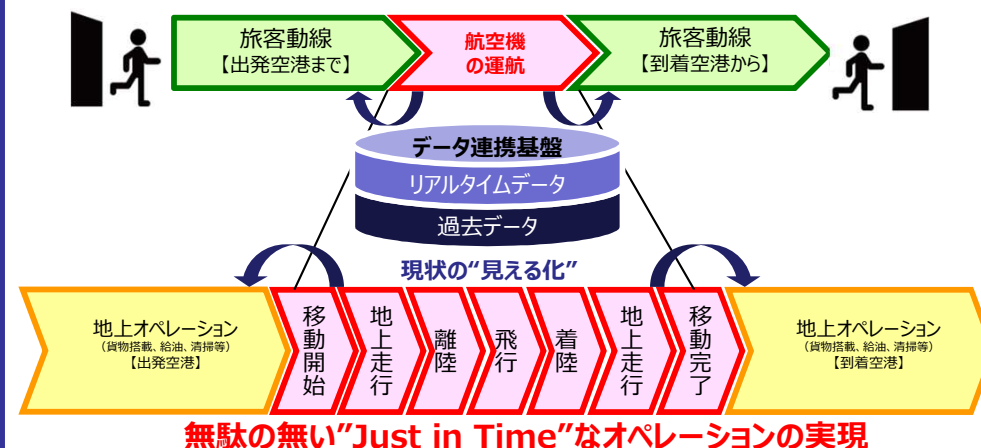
旅客動線
【出発空港まで】

航空機
の運航

旅客動線
【到着空港から】

データ連携基盤
リアルタイムデータ
過去データ

現状の"見える化"

地上オペレーション
（貨物搭載、給油、清掃等）
【出発空港】

移動開始

地上走行

離陸

飛行

着陸

地上走行

移動完了

地上オペレーション
（貨物搭載、給油、清掃等）
【到着空港】

無駄の無い"Just in Time"なオペレーションの実現